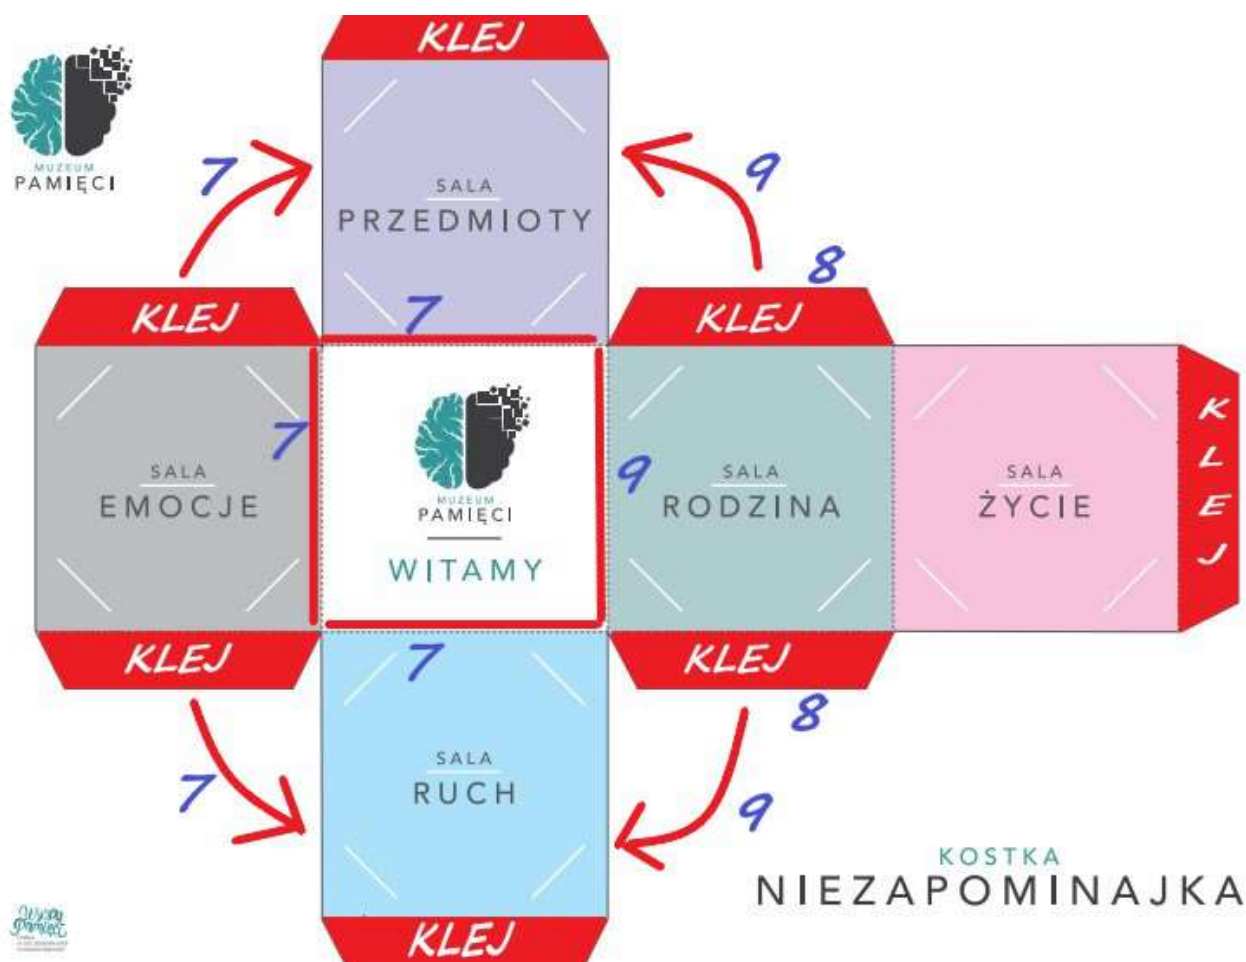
KLEJ

MUZEUM
PAMIĘCI

7

SALA
PRZEDMIOTY

9

8

KLEJ

7

KLEJ

SALA
EMOCJE

7

MUZEUM
PAMIĘCI

WITAMY

9

SALA
RODZINA

SALA
ŻYCIE

KLEJ

KLEJ

7

KLEJ

8

7

SALA
RUCH

9

KOSTKA
NIEZAPOMINAJKA

Wyspy Pamięci
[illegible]

KLEJ